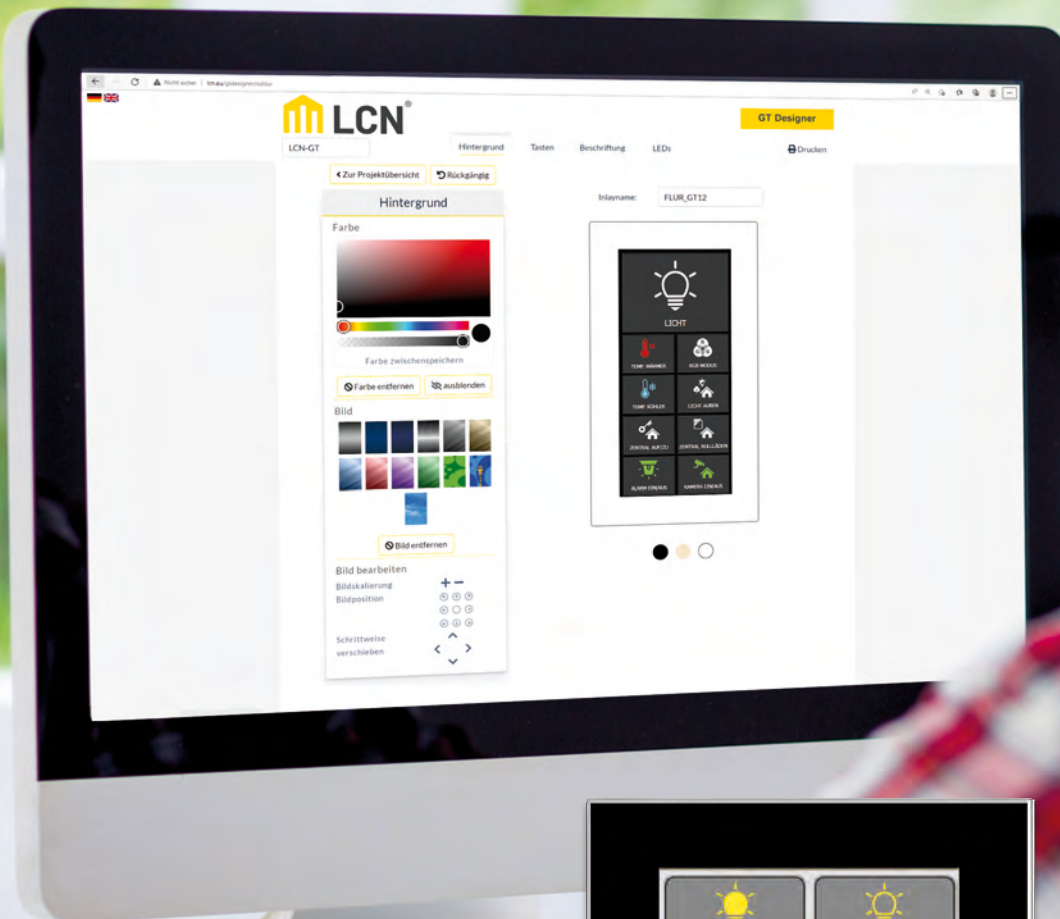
Nicht sicher | lcn.eu/gtdesigner

LCN®

GT Designer

LCN-GT

Hintergrund
Tasten
Beschriftung
LEDs
Drucken

< Zur Projektübersicht
Rückgängig

Hintergrund

Farbe

Farbe zwischenspeichern

Farbe entfernen
ausblenden

Bild

Bild entfernen

Bild bearbeiten
Bildskalierung
Bildposition

Schrittweise verschieben

Inlayname:
FLUR_GT12

LICHT
TEMP. WÄRMER
RGB MODUS
TEMP. KÜHLER
LICHT AUS
ZENTRAL AUF/ZU
ZENTRAL ROLLLÄDEN
ALARM EIN/AUS
KAMERA EIN/AUS